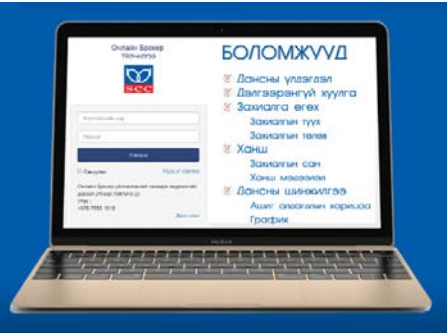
Онлайн Брокер Үйлчилгээ

SCC

Хэрэглэгчийн нэр

Нууц үг

Нэвтрэх

Сануулах

Нууц үг сэргээх

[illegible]

БОЛОМЖУУД

Дансны үлдэгдэл

Дэлгэрэнгүй хуулга

Захиалга өгөх

Захиалгын түүх

Захиалгын төлөв

Ханш

Захиалгын сан

Ханш мэдээлэл

Дансны шинжилгээ

Ашиг алдагдлын харьцаа

График

MacBook